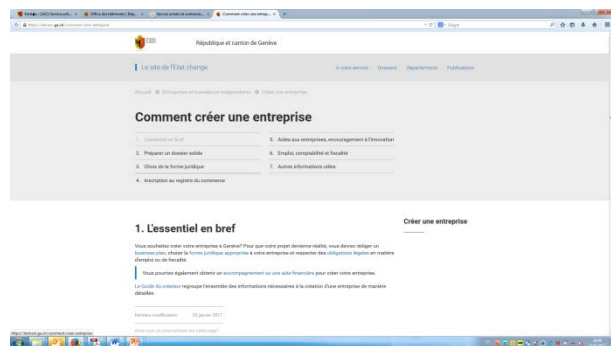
République et canton de Genève

Le site de l'Etat change

À votre service Dossiers Départements Publications

Accueil · Entreprises et travailleurs indépendants · Créer une entreprise

Comment créer une entreprise

1. L'essentiel en bref
2. Préparer un dossier solide
3. Choix de la forme juridique
4. Inscription au registre du commerce
5. Aides aux entreprises, encouragement à l'innovation
6. Emploi, comptabilité et fiscalité
7. Autres informations utiles

1. L'essentiel en bref

Vous souhaitez créer votre entreprise à Genève? Pour que votre projet devienne réalité, vous devrez rédiger un business plan, choisir la forme juridique appropriée à votre entreprise et respecter des obligations légales en matière d'emploi ou de fiscalité.

Vous pourrez également obtenir un accompagnement ou une aide financière pour créer votre entreprise.

Le Guide du créateur regroupe l'ensemble des informations nécessaires à la création d'une entreprise de manière détaillée.

Dernière modification: 25 janvier 2017

Créer une entreprise